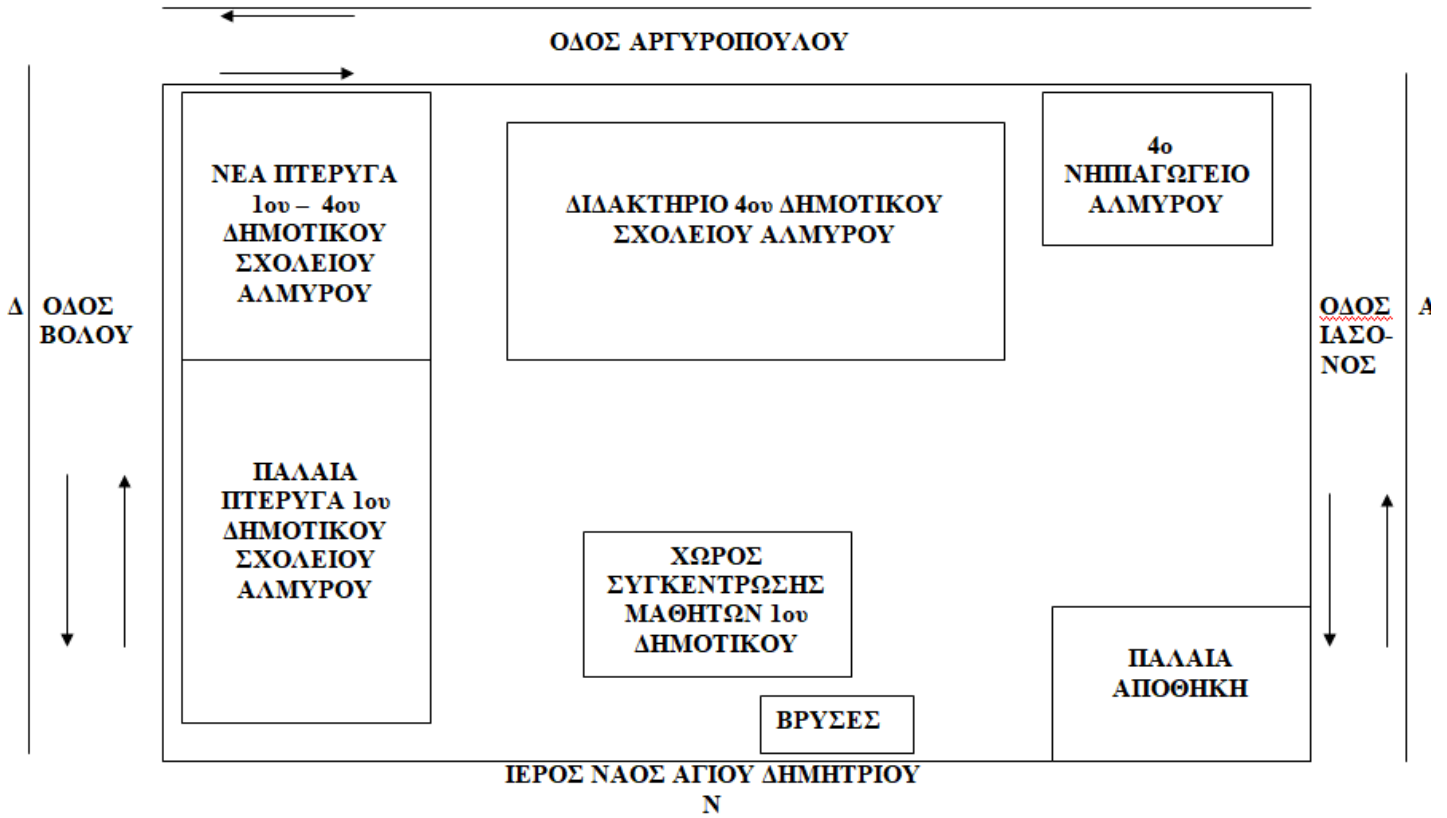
ΟΔΟΣ ΑΡΓΥΡΟΠΟΥΛΟΥ

ΝΕΑ ΠΤΕΡΥΓΑ 1ου – 4ου ΔΗΜΟΤΙΚΟΥ ΣΧΟΛΕΙΟΥ ΑΛΜΥΡΟΥ

ΔΙΔΑΚΤΗΡΙΟ 4ου ΔΗΜΟΤΙΚΟΥ ΣΧΟΛΕΙΟΥ ΑΛΜΥΡΟΥ

4ο ΝΗΠΙΑΓΩΓΕΙΟ ΑΛΜΥΡΟΥ

Δ ΟΔΟΣ ΒΟΛΟΥ

ΟΔΟΣ ΙΑΣΟ-ΝΟΣ

Α

ΠΑΛΑΙΑ ΠΤΕΡΥΓΑ 1ου ΔΗΜΟΤΙΚΟΥ ΣΧΟΛΕΙΟΥ ΑΛΜΥΡΟΥ

ΧΩΡΟΣ ΣΥΓΚΕΝΤΡΩΣΗΣ ΜΑΘΗΤΩΝ 1ου ΔΗΜΟΤΙΚΟΥ

ΠΑΛΑΙΑ ΑΠΟΘΗΚΗ

ΒΡΥΣΕΣ

ΙΕΡΟΣ ΝΑΟΣ ΑΓΙΟΥ ΔΗΜΗΤΡΙΟΥ
Ν